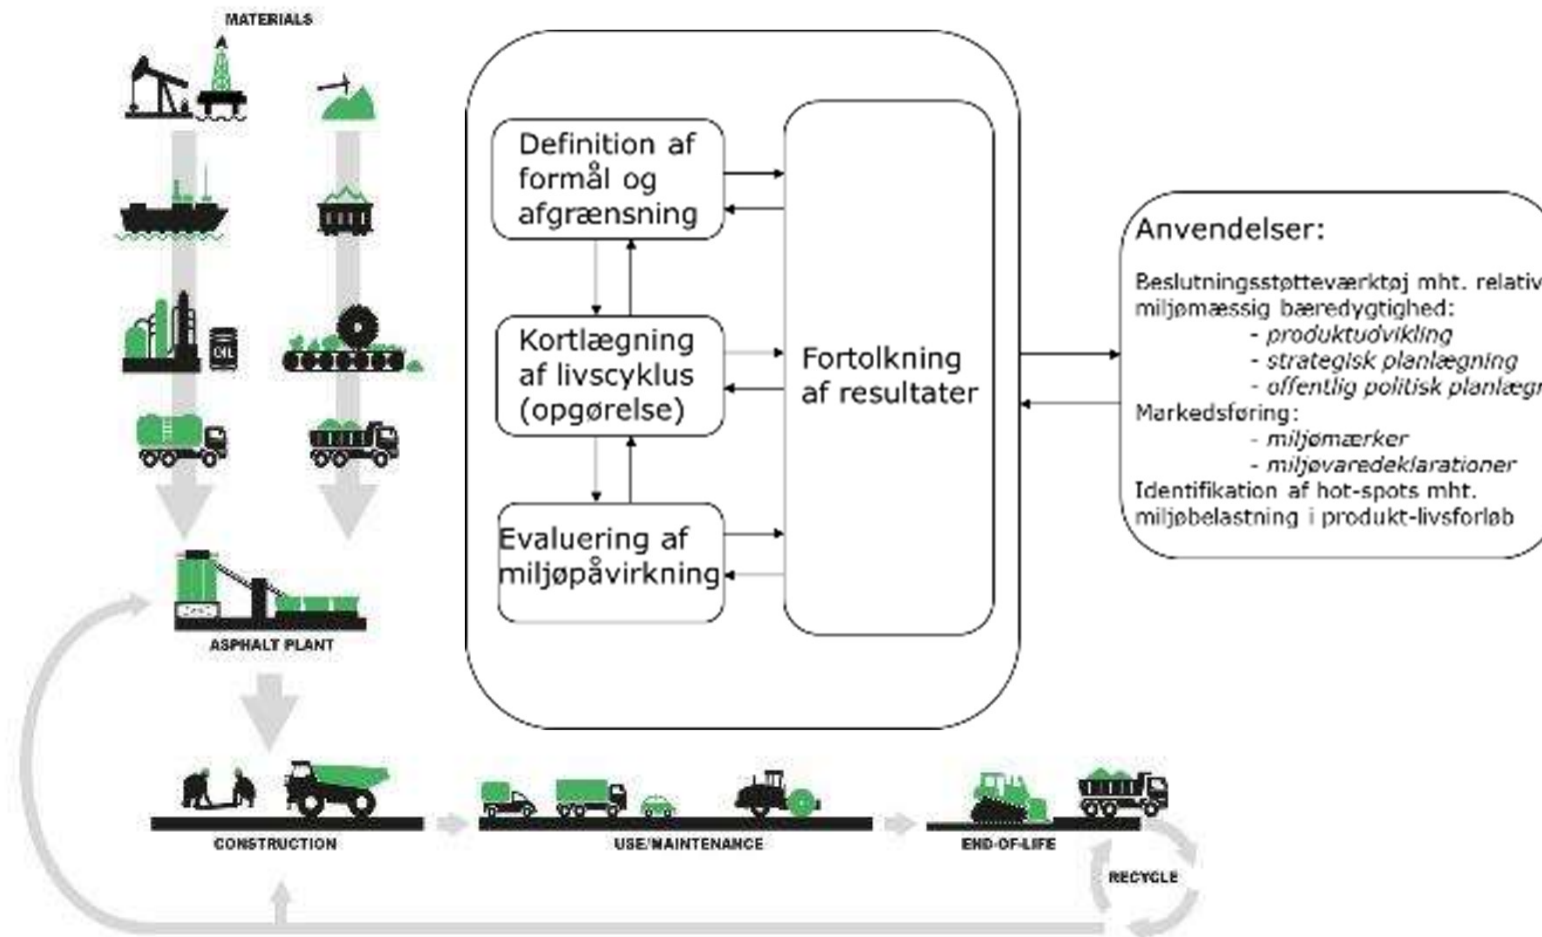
MATERIALS

OIL

ASPHALT PLANT

Definition af formål og afgrænsning

Kortlægning af livscyklus (opgørelse)

Evaluering af miljøpåvirkning

Fortolkning af resultater

Anvendelser:

Beslutningsstøtteværktøj mht. relativ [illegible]
miljømæssig bæredygtighed:
- produktudvikling
- strategisk planlægning
- offentlig politisk planlægn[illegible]
Markedsføring:
- miljømærker
- miljøvaredeklarationer
Identifikation af hot-spots mht. miljøbelastning i produkt-livsforløb

CONSTRUCTION

USE/MAINTENANCE

END-OF-LIFE

RECYCLE